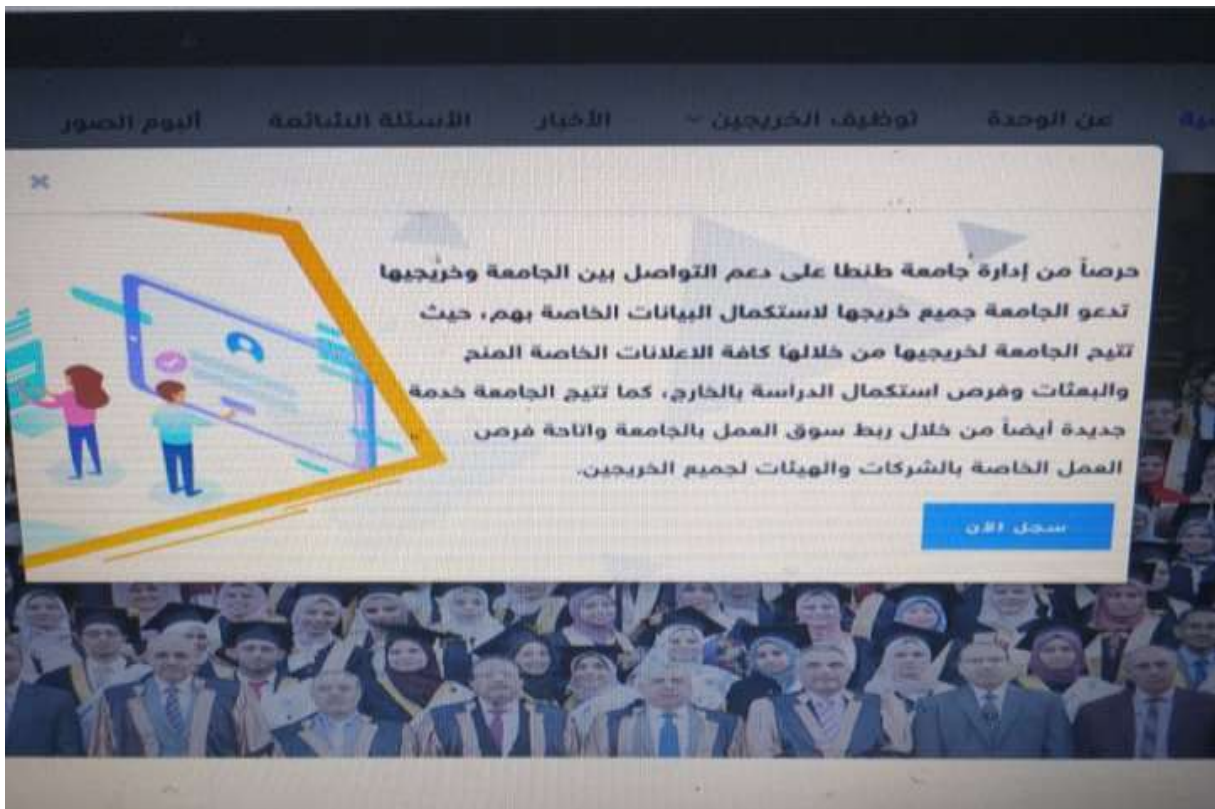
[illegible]ية عن الوحدة توظيف الخريجين الأخبار الأسئلة الشائعة البوم الصور

×

حرصاً من إدارة جامعة طنطا على دعم التواصل بين الجامعة وخريجيها تدعو الجامعة جميع خريجها لاستكمال البيانات الخاصة بهم، حيث تتيح الجامعة لخريجيها من خلالها كافة الاعلانات الخاصة المنح والبعثات وفرص استكمال الدراسة بالخارج، كما تتيح الجامعة خدمة جديدة أيضاً من خلال ربط سوق العمل بالجامعة واتاحة فرص العمل الخاصة بالشركات والهيئات لجميع الخريجين.

سجل الان